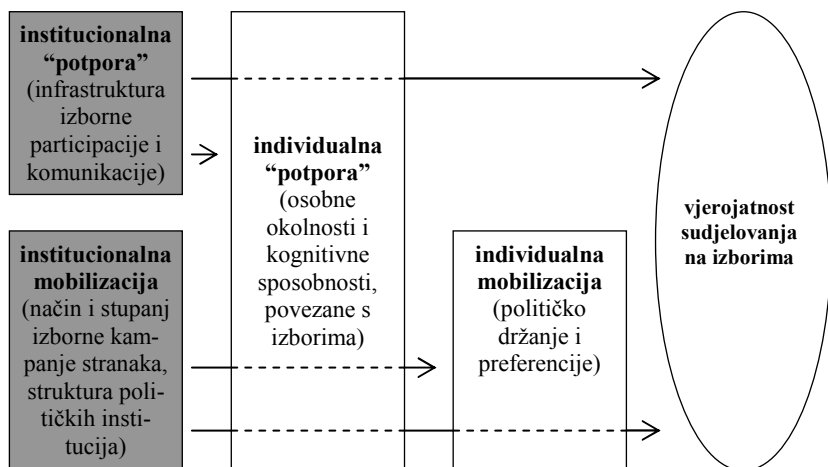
**institucionalna "potpora"** (infrastruktura izborne participacije i komunikacije)

**institucionalna mobilizacija** (način i stupanj izborne kampanje stranaka, struktura političkih institucija)

**individualna "potpora"** (osobne okolnosti i kognitivne sposobnosti, povezane s izborima)

**individualna mobilizacija** (političko držanje i preferencije)

**vjerojatnost sudjelovanja na izborima**